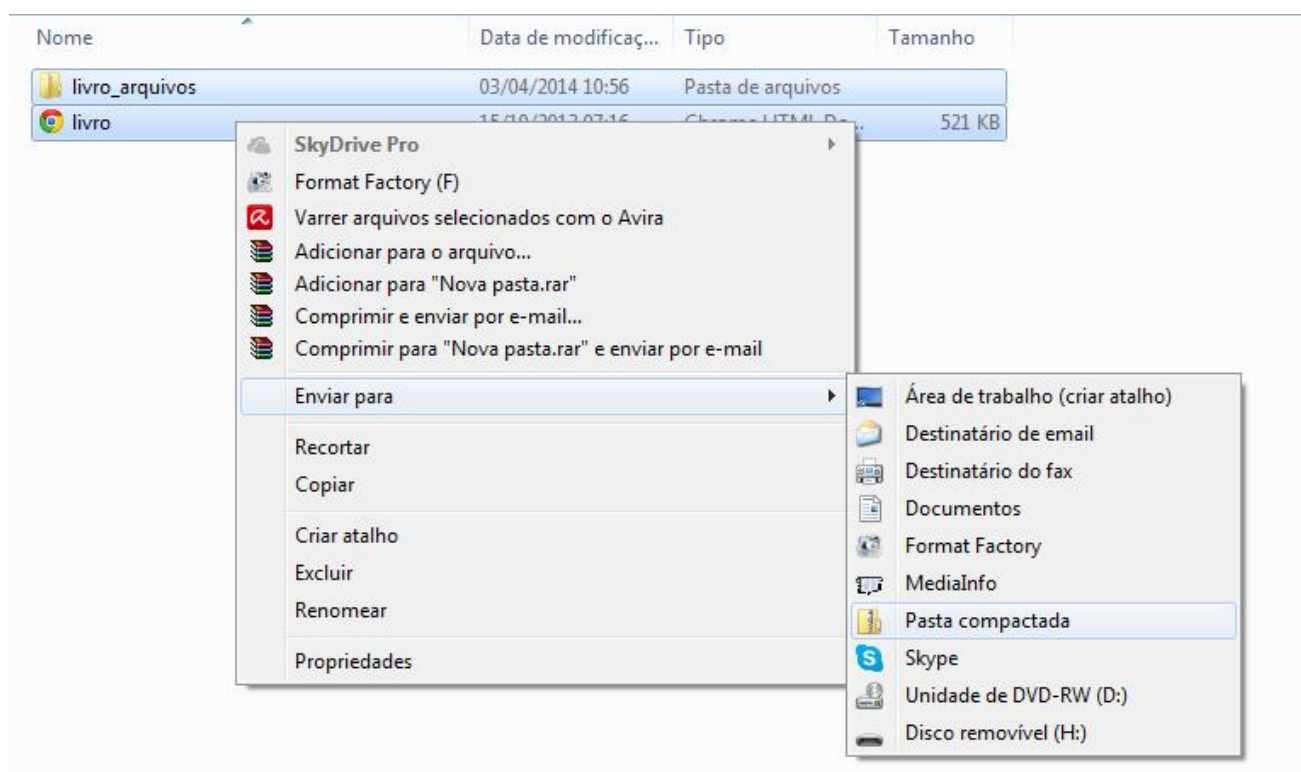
| Nome | Data de modificaç... | Tipo | Tamanho |
|---|---|---|---|
| livro_arquivos | 03/04/2014 10:56 | Pasta de arquivos | |
| livro | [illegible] | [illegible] | 521 KB |

SkyDrive Pro
Format Factory (F)
Varrer arquivos selecionados com o Avira
Adicionar para o arquivo...
Adicionar para "Nova pasta.rar"
Comprimir e enviar por e-mail...
Comprimir para "Nova pasta.rar" e enviar por e-mail
Enviar para
Recortar
Copiar
Criar atalho
Excluir
Renomear
Propriedades

Área de trabalho (criar atalho)
Destinatário de email
Destinatário do fax
Documentos
Format Factory
MediaInfo
Pasta compactada
Skype
Unidade de DVD-RW (D:)
Disco removível (H:)